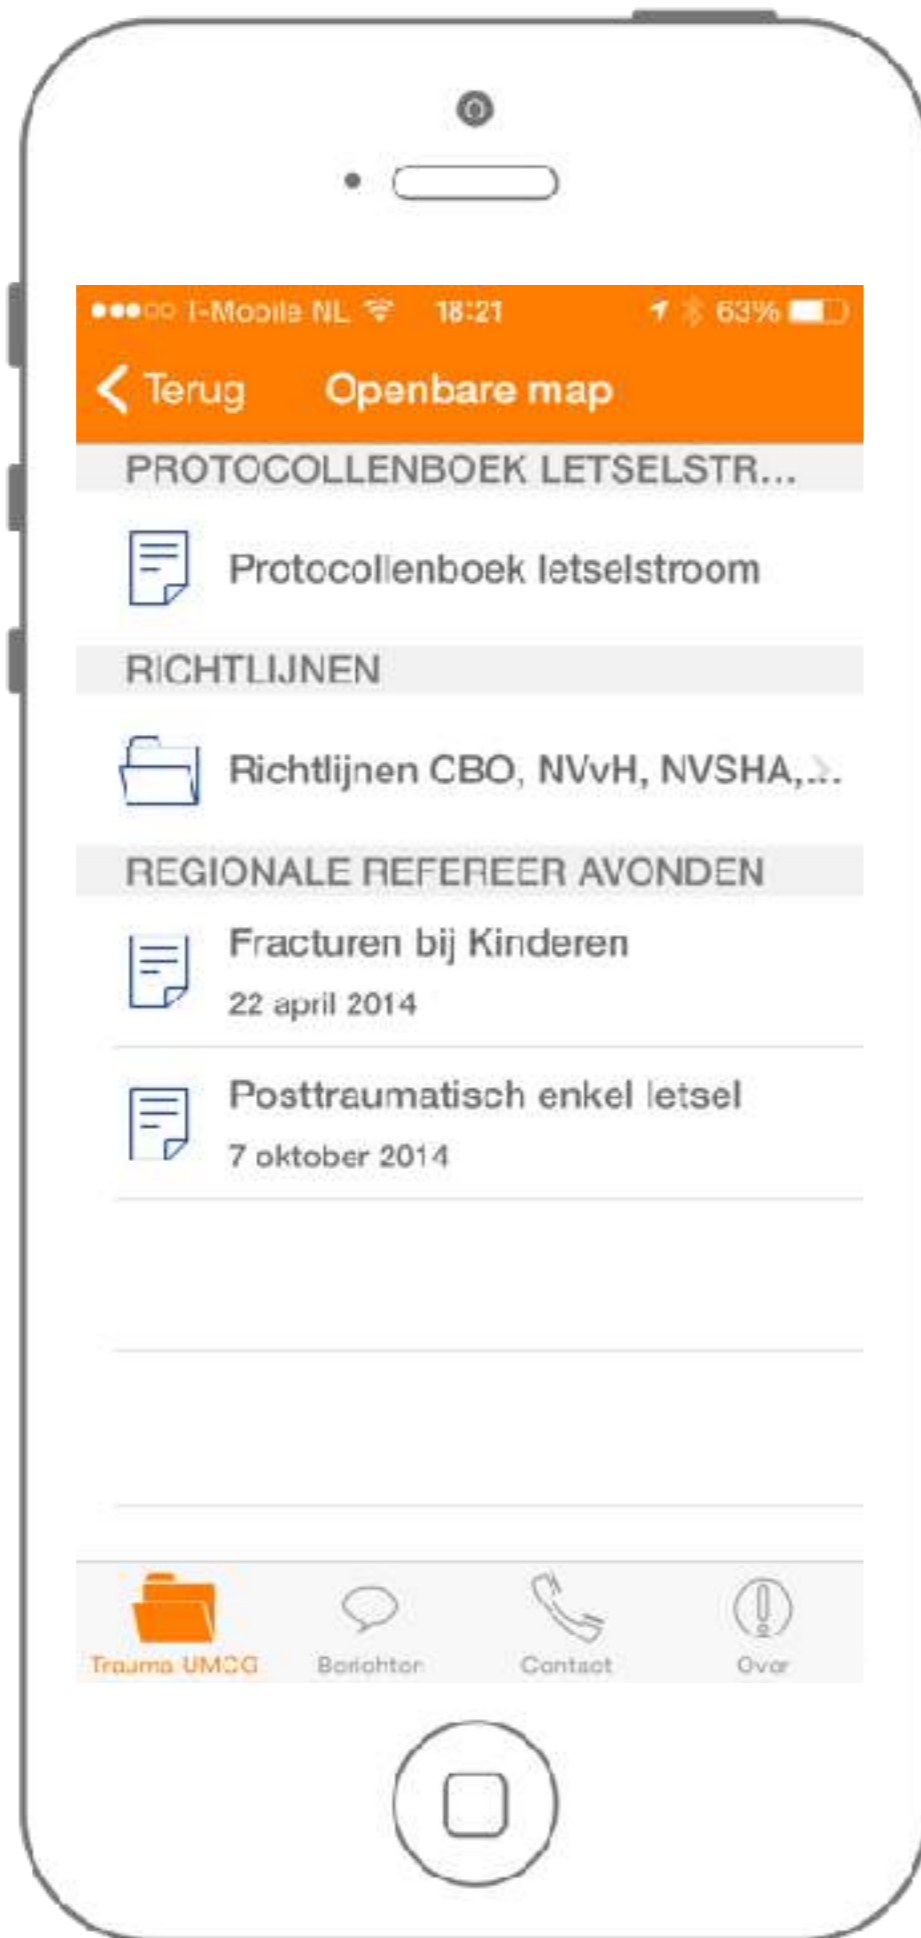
●●●○○ T-Mobile NL 18:21 63%

Terug Openbare map

PROTOCOLLENBOEK LETSELSTR...

Protocollenboek letselstroom

RICHTLIJNEN

Richtlijnen CBO, NVvH, NVSHA,...

REGIONALE REFEREER AVONDEN

Fracturen bij Kinderen
22 april 2014

Posttraumatisch enkel letsel
7 oktober 2014

Trauma UMCG Berichten Contact Over